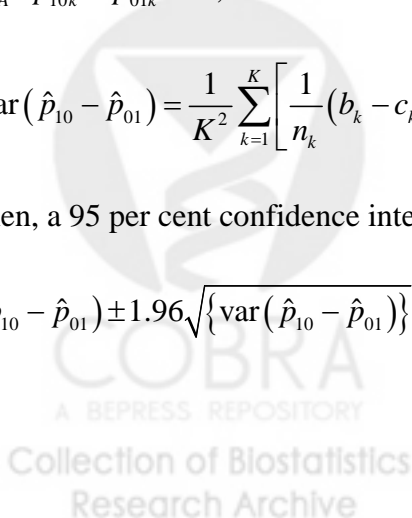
$_A = \hat{p}_{10k} - \hat{p}_{01k}$ ,

$\text{ar}\left(\hat{p}_{10} - \hat{p}_{01}\right) = \frac{1}{K^2}\sum_{k=1}^{K}\left[\frac{1}{n_k}\left(b_k - c_k\right.\right.$ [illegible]

en, a 95 per cent confidence inte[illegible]

$_{10} - \hat{p}_{01}\right) \pm 1.96\sqrt{\left\{\text{var}\left(\hat{p}_{10} - \hat{p}_{01}\right)\right\}}$

COBRA
A BEPRESS REPOSITORY
Collection of Biostatistics
Research Archive